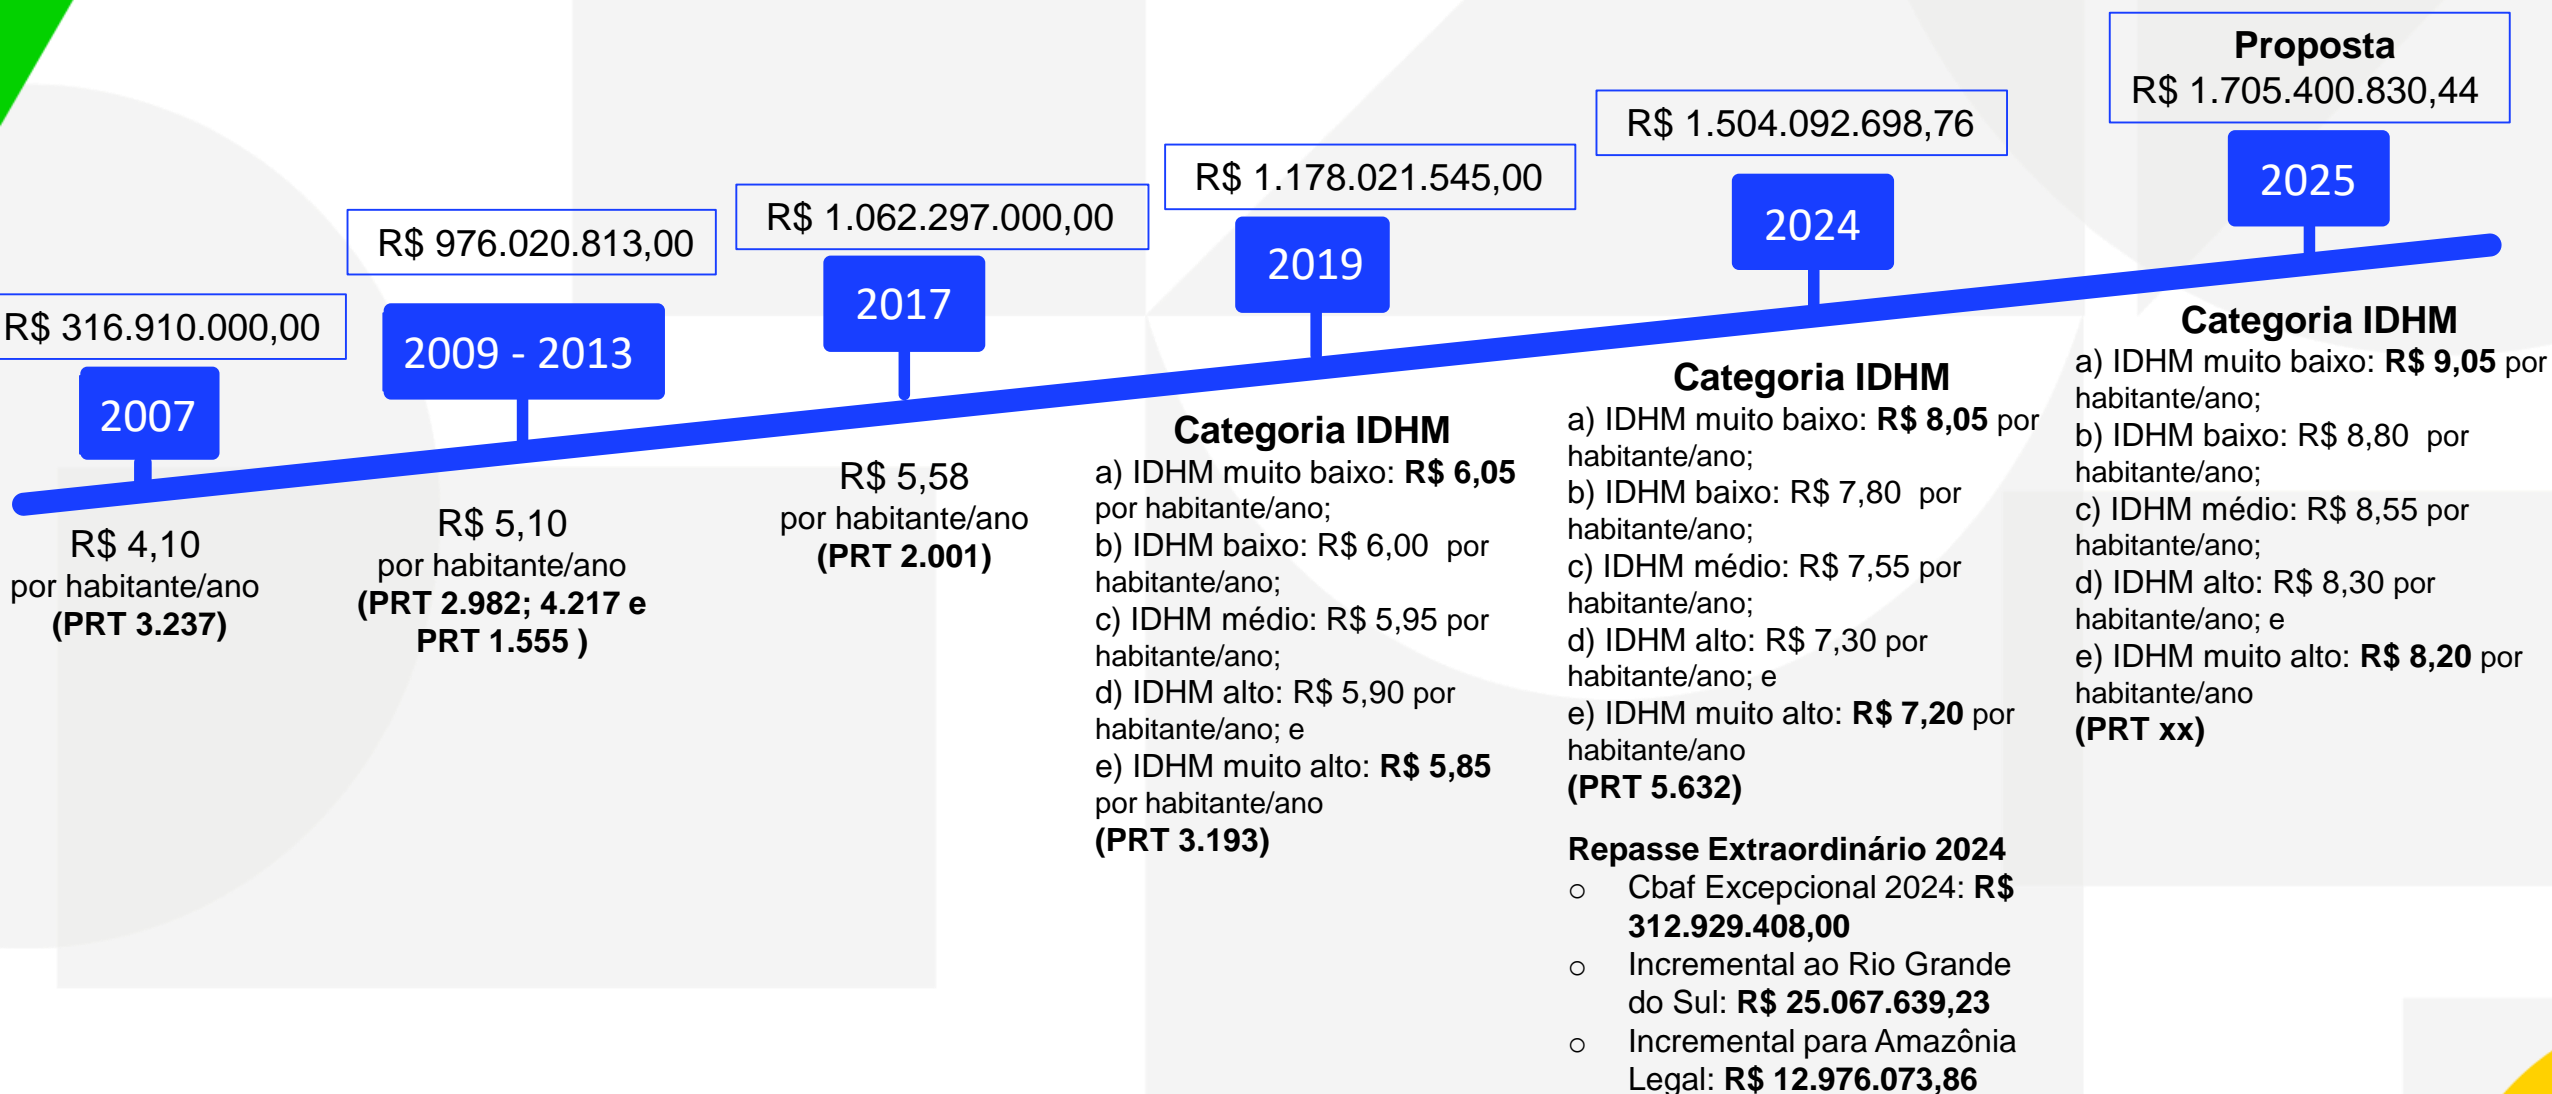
R$ 316.910.000,00

2007

R$ 4,10
por habitante/ano
(PRT 3.237)

R$ 976.020.813,00

2009 - 2013

R$ 5,10
por habitante/ano
(PRT 2.982; 4.217 e PRT 1.555 )

R$ 1.062.297.000,00

2017

R$ 5,58
por habitante/ano
(PRT 2.001)

R$ 1.178.021.545,00

2019

Categoria IDHM
a) IDHM muito baixo: R$ 6,05 por habitante/ano;
b) IDHM baixo: R$ 6,00 por habitante/ano;
c) IDHM médio: R$ 5,95 por habitante/ano;
d) IDHM alto: R$ 5,90 por habitante/ano; e
e) IDHM muito alto: R$ 5,85 por habitante/ano
(PRT 3.193)

R$ 1.504.092.698,76

2024

Categoria IDHM
a) IDHM muito baixo: R$ 8,05 por habitante/ano;
b) IDHM baixo: R$ 7,80 por habitante/ano;
c) IDHM médio: R$ 7,55 por habitante/ano;
d) IDHM alto: R$ 7,30 por habitante/ano; e
e) IDHM muito alto: R$ 7,20 por habitante/ano
(PRT 5.632)

Repasse Extraordinário 2024
○ Cbaf Excepcional 2024: R$ 312.929.408,00
○ Incremental ao Rio Grande do Sul: R$ 25.067.639,23
○ Incremental para Amazônia Legal: R$ 12.976.073,86

Proposta
R$ 1.705.400.830,44

2025

Categoria IDHM
a) IDHM muito baixo: R$ 9,05 por habitante/ano;
b) IDHM baixo: R$ 8,80 por habitante/ano;
c) IDHM médio: R$ 8,55 por habitante/ano;
d) IDHM alto: R$ 8,30 por habitante/ano; e
e) IDHM muito alto: R$ 8,20 por habitante/ano
(PRT xx)